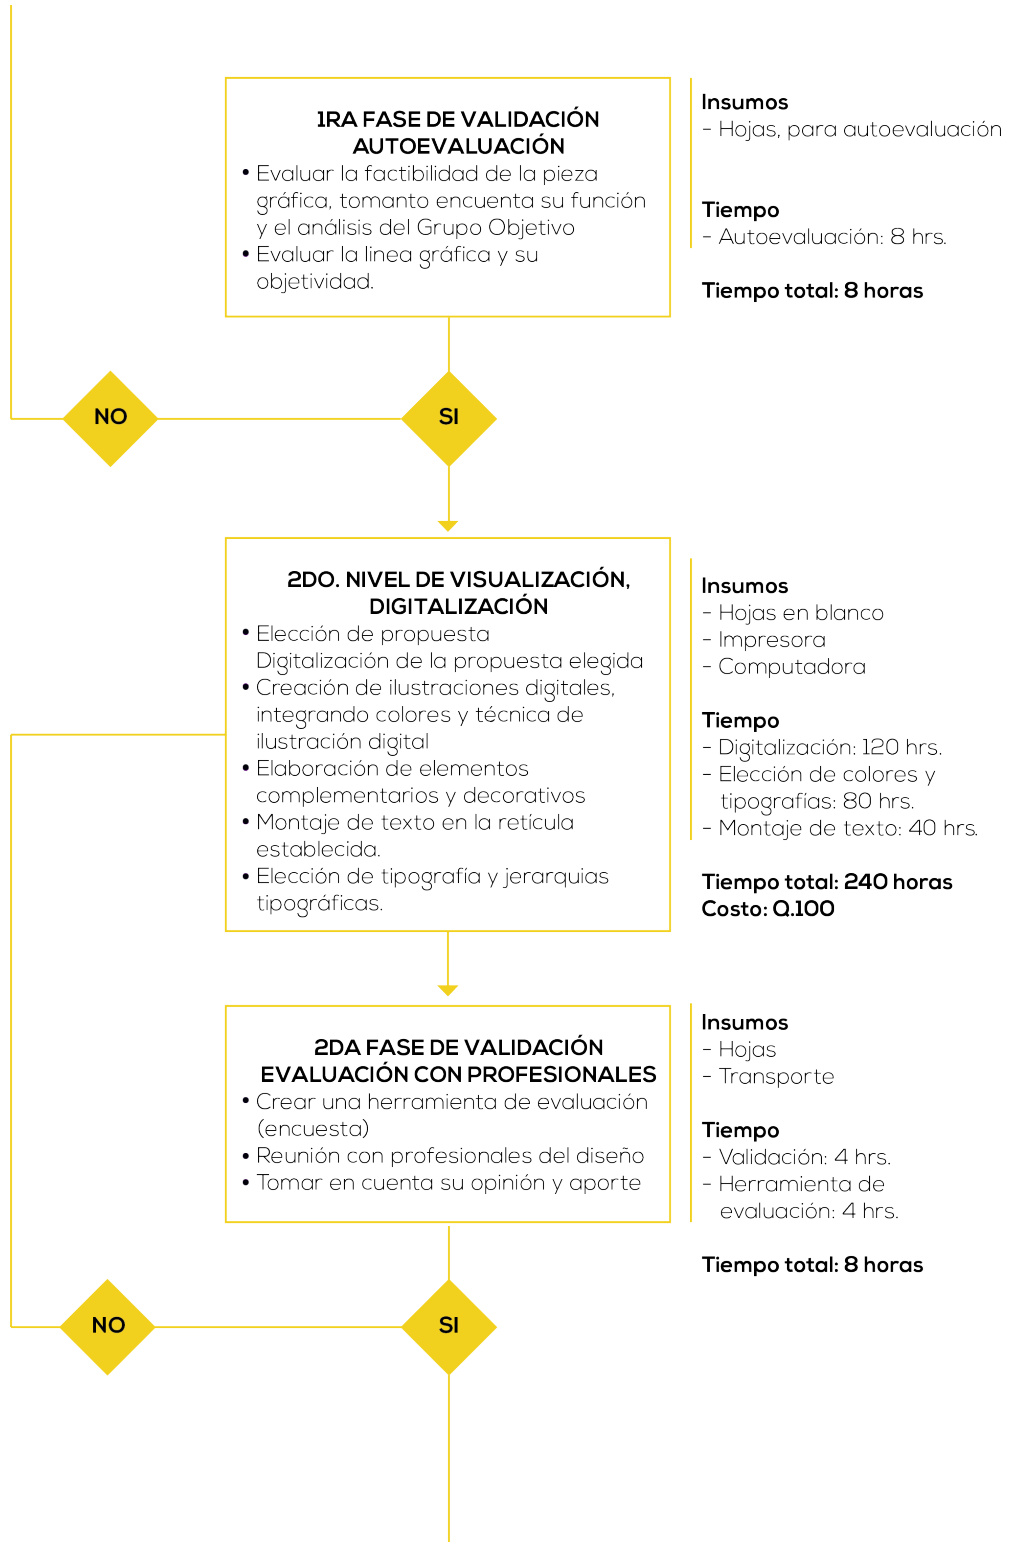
1RA FASE DE VALIDACIÓN AUTOEVALUACIÓN
• Evaluar la factibilidad de la pieza gráfica, tomanto encuenta su función y el análisis del Grupo Objetivo
• Evaluar la linea gráfica y su objetividad.

Insumos
- Hojas, para autoevaluación

Tiempo
- Autoevaluación: 8 hrs.

Tiempo total: 8 horas

NO

SI

2DO. NIVEL DE VISUALIZACIÓN, DIGITALIZACIÓN
• Elección de propuesta Digitalización de la propuesta elegida
• Creación de ilustraciones digitales, integrando colores y técnica de ilustración digital
• Elaboración de elementos complementarios y decorativos
• Montaje de texto en la reticula establecida.
• Elección de tipografía y jerarquias tipográficas.

Insumos
- Hojas en blanco
- Impresora
- Computadora

Tiempo
- Digitalización: 120 hrs.
- Elección de colores y tipografías: 80 hrs.
- Montaje de texto: 40 hrs.

Tiempo total: 240 horas
Costo: Q.100

2DA FASE DE VALIDACIÓN EVALUACIÓN CON PROFESIONALES
• Crear una herramienta de evaluación (encuesta)
• Reunión con profesionales del diseño
• Tomar en cuenta su opinión y aporte

Insumos
- Hojas
- Transporte

Tiempo
- Validación: 4 hrs.
- Herramienta de evaluación: 4 hrs.

Tiempo total: 8 horas

NO

SI